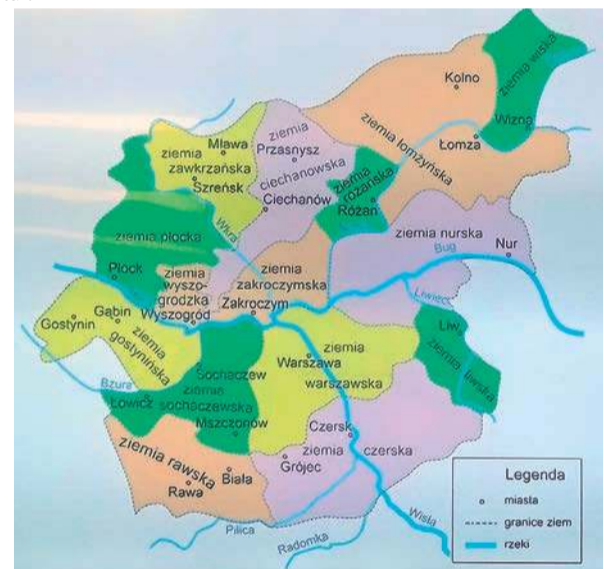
ziemia wiska
Kolno
Wizna
Łomża
ziemia łomżyńska
Mława
ziemia zawkrzańska
Szreńsk
ziemia Przasnysz ciechanowska
ziemia różańska
Różan
Ciechanów
Wkra
ziemia płocka
ziemia nurska
Bug
Nur
Płock
ziemia wyszogrodzka
Wyszogród
ziemia zakroczymska
Zakroczym
Liwiec
Gostynin
Gąbin
ziemia gostynińska
ziemia
Warszawa
warszawska
Liw
ziemia liwska
Bzura
Sochaczew
ziemia sochaczewska
Łowicz
Mszczonów
Czersk
ziemia
czerska
Grójec
ziemia rawska
Biała
Rawa
Pilica
Radomka
Wisła
Legenda
miasta
granice ziem
rzeki